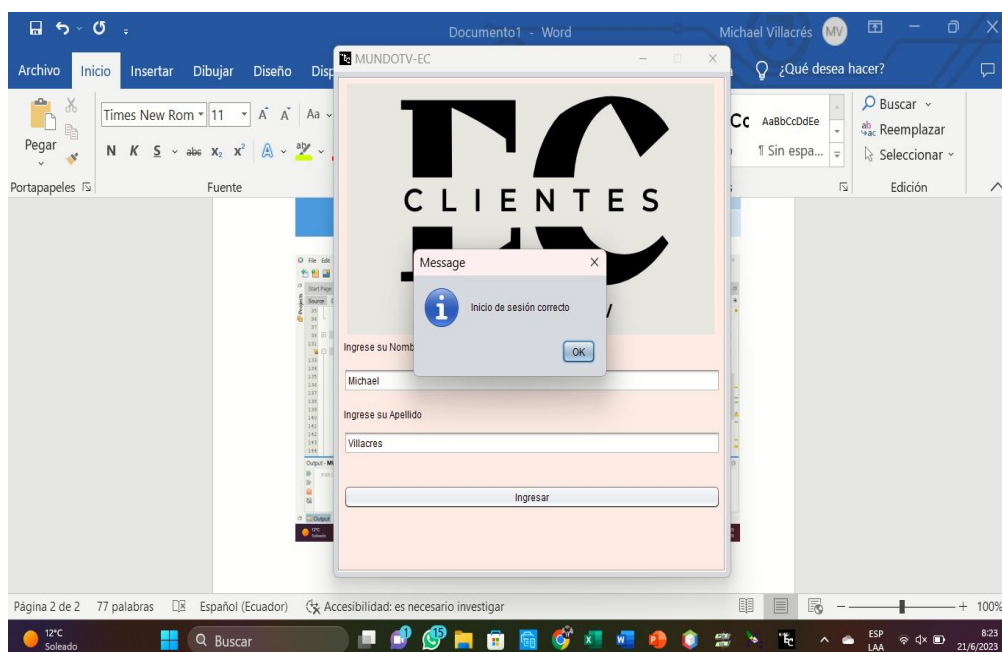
Documento1 - Word
Michael Villacrés MV
Archivo Inicio Insertar Dibujar Diseño Disp
¿Qué desea hacer?
Pegar
Times New Rom 11
N K S abc $x_2$ $x^2$
Portapapeles
Fuente
AaBbCcDdEe
¶ Sin espa...
Buscar
Reemplazar
Seleccionar
Edición

MUNDOTV-EC
EC
CLIENTES
Message
Inicio de sesión correcto
OK
Ingrese su Nomb
Michael
Ingrese su Apellido
Villacres
Ingresar

Página 2 de 2 77 palabras Español (Ecuador) Accesibilidad: es necesario investigar
100%
12°C Soleado
Buscar
ESP LAA
8:23 21/6/2023